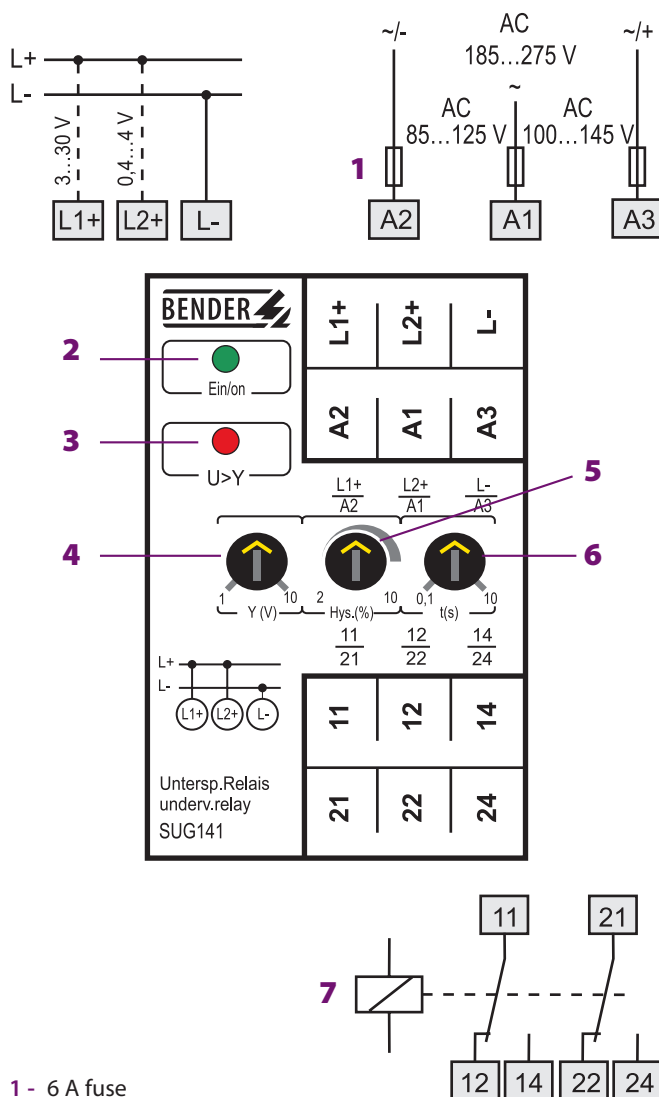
L+
L-
3...30 V
0,4...4 V
L1+
L2+
L-

~/-
AC
185...275 V
~/+
~
AC
85...125 V
AC
100...145 V
1
A2
A1
A3

BENDER
L1+
L2+
L-
2
Ein/on
A2
A1
A3
3
U>Y
5
$\frac{L1+}{A2}$
$\frac{L2+}{A1}$
$\frac{L-}{A3}$
4
6
1
10
Y (V)
2
10
Hys.(%)
0,1
10
t(s)
$\frac{11}{21}$
$\frac{12}{22}$
$\frac{14}{24}$
L+
L-
L1+
L2+
L-
11
12
14
Untersp.Relais
underv.relay
SUG141
21
22
24

11
21
7
12
14
22
24

1 - 6 A fuse